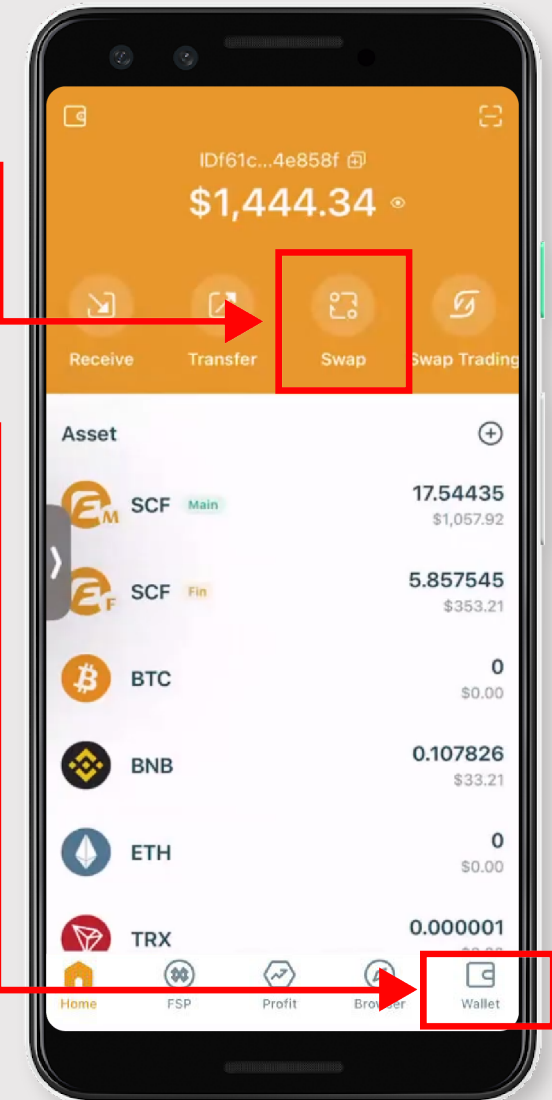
IDf61c...4e858f

$1,444.34

Receive
Transfer
Swap
Swap Trading

Asset

SCF Main
17.54435
$1,057.92

SCF Fin
5.857545
$353.21

BTC
0
$0.00

BNB
0.107826
$33.21

ETH
0
$0.00

TRX
0.000001
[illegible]

Home
FSP
Profit
Browser
Wallet